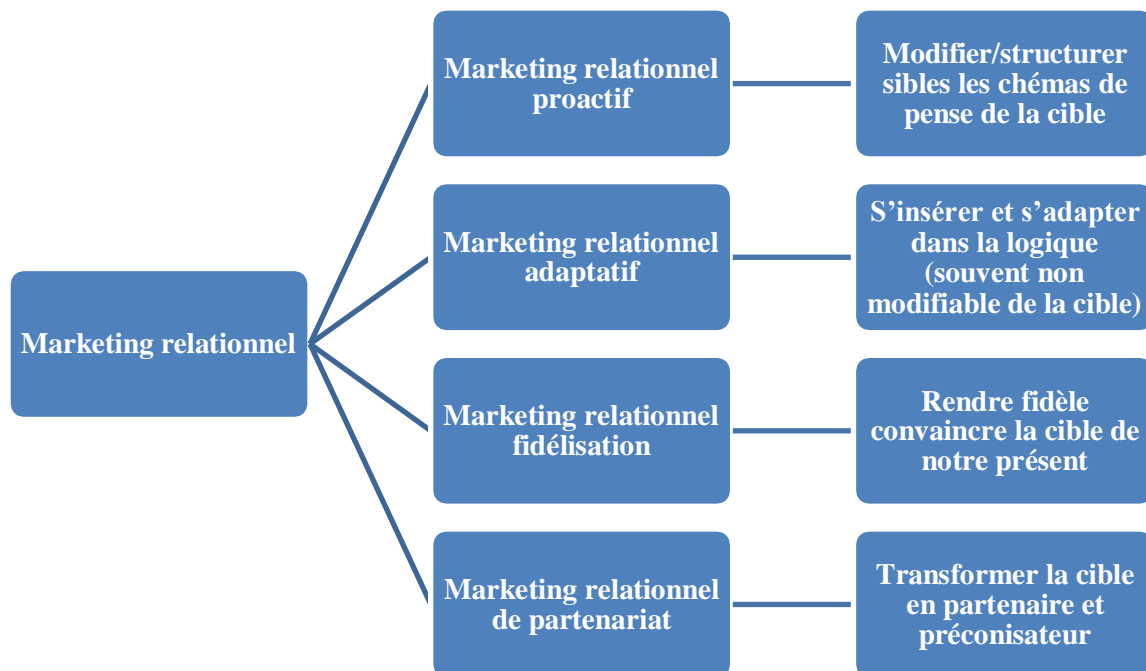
Marketing relationnel

Marketing relationnel proactif

Modifier/structurer sibles les chémas de pense de la cible

Marketing relationnel adaptatif

S’insérer et s’adapter dans la logique (souvent non modifiable de la cible)

Marketing relationnel fidélisation

Rendre fidèle convaincre la cible de notre présent

Marketing relationnel de partenariat

Transformer la cible en partenaire et préconisateur